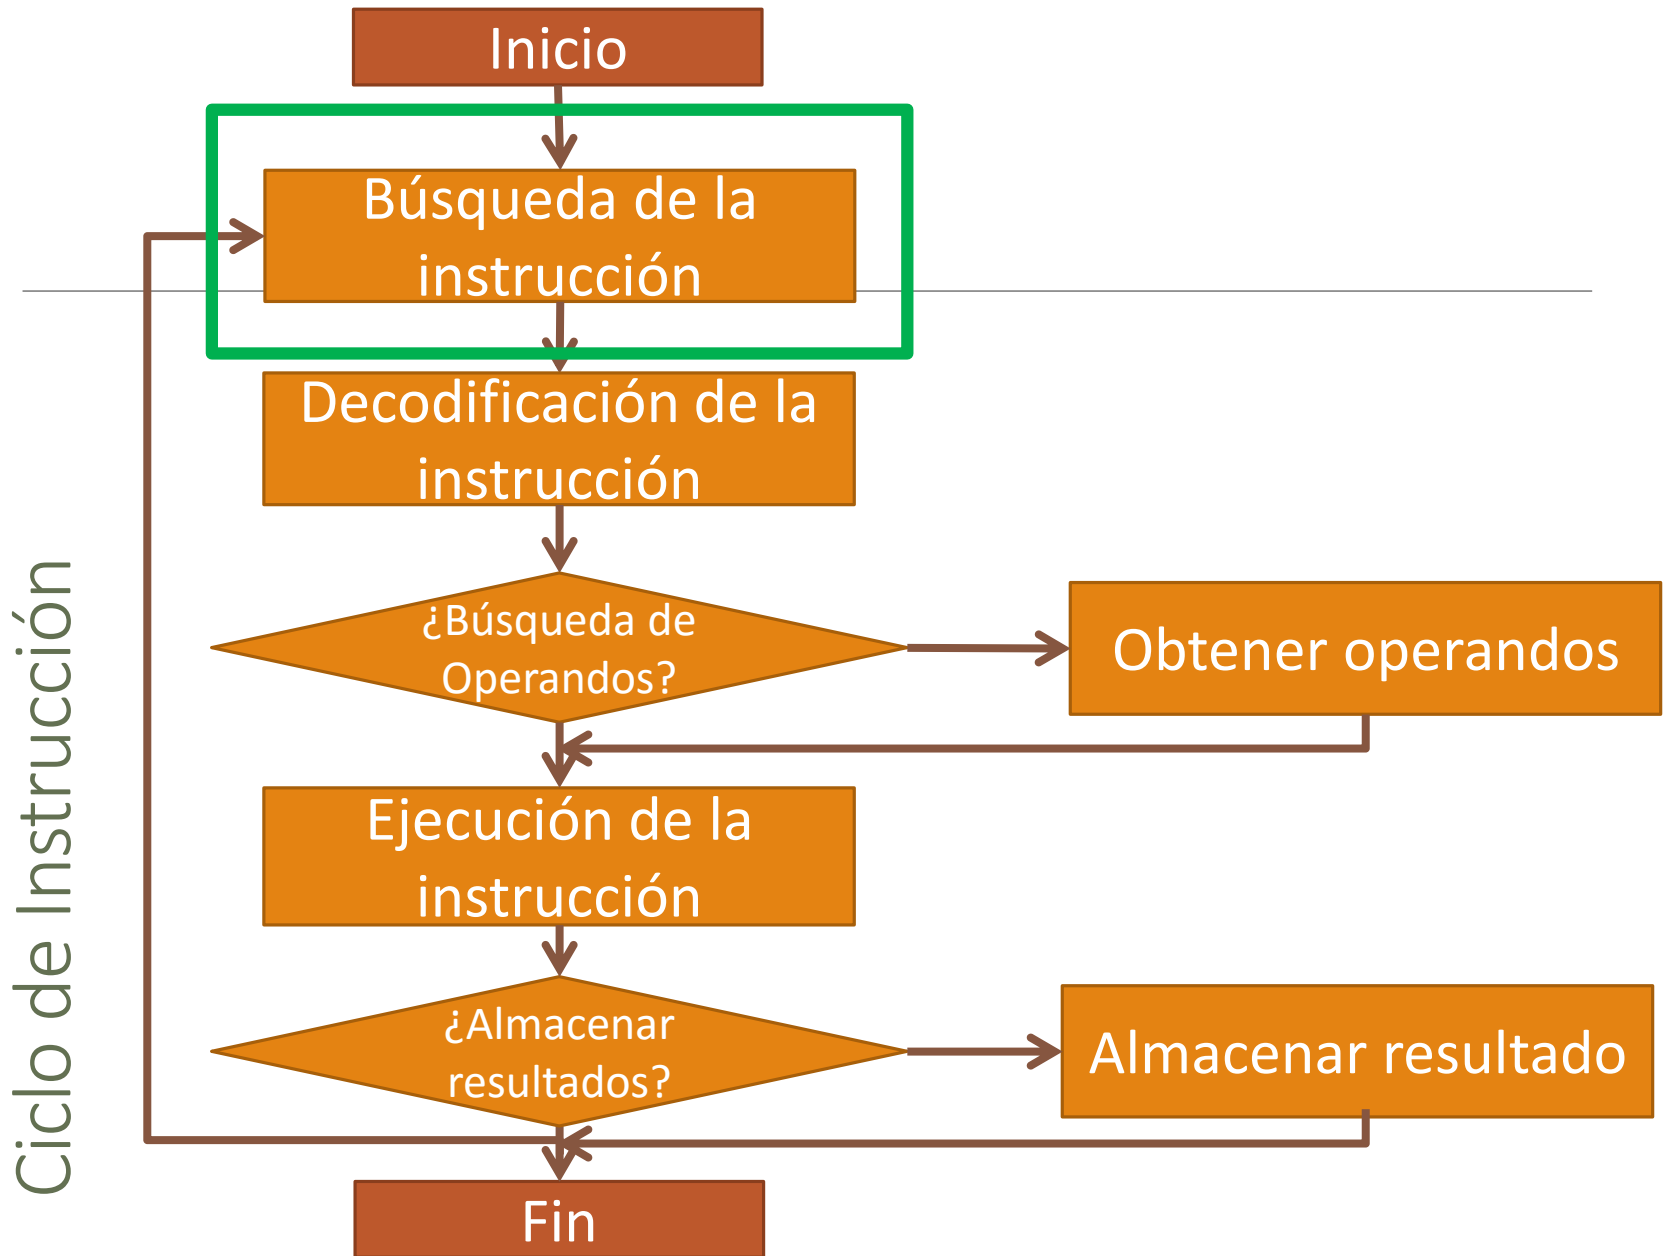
Ciclo de Instrucción

Inicio

Búsqueda de la instrucción

Decodificación de la instrucción

¿Búsqueda de Operandos?

Obtener operandos

Ejecución de la instrucción

¿Almacenar resultados?

Almacenar resultado

Fin